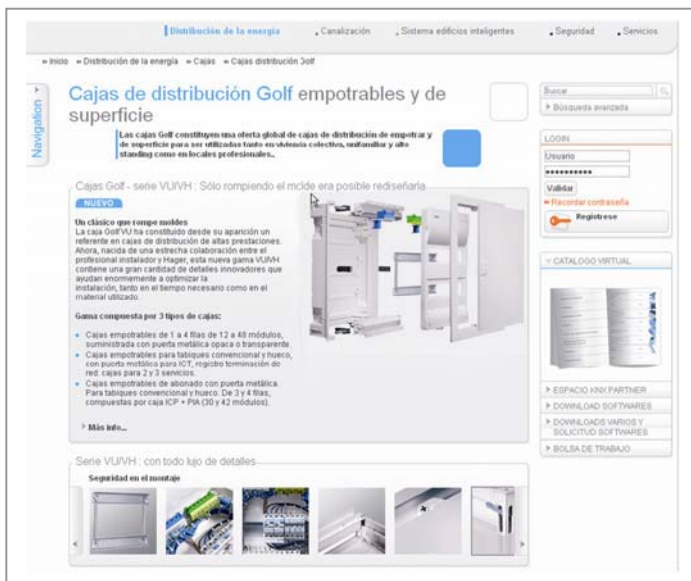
Distribución de la energía . Canalización . Sistema edificios inteligentes . Seguridad . Servicios

» Inicio » Distribución de la energía » Cajas » Cajas distribución Golf

Navigation

Cajas de distribución Golf empotrables y de superficie

Las cajas Golf constituyen una oferta global de cajas de distribución de empotrar y de superficie para ser utilizadas tanto en vivienda colectiva, unifamiliar y alto standing como en locales profesionales..

Cajas Golf - serie VU/VH : Sólo rompiendo el molde era posible rediseñarla

NUEVO

Un clásico que rompe moldes
La caja Golf VU ha constituido desde su aparición un referente en cajas de distribución de altas prestaciones. Ahora, nacida de una estrecha colaboración entre el profesional instalador y Hager, esta nueva gama VU/VH contiene una gran cantidad de detalles innovadores que ayudan enormemente a optimizar la instalación, tanto en el tiempo necesario como en el material utilizado.

Gama compuesta por 3 tipos de cajas:

- Cajas empotrables de 1 a 4 filas de 12 a 48 módulos, suministrada con puerta metálica opaca o transparente.
- Cajas empotrables para tabiques convencional y hueco, con puerta metálica para ICT, registro terminación de red, cajas para 2 y 3 servicios.
- Cajas empotrables de abonado con puerta metálica. Para tabiques convencional y hueco. De 3 y 4 filas, compuestas por caja ICP + PIA (30 y 42 módulos).

Más info...

Serie VU/VH : con todo lujo de detalles

Seguridad en el montaje

Buscar
Búsqueda avanzada

LOGIN
Usuario
••••••••••
Validar
Recordar contraseña
Regístrese

CATALOGO VIRTUAL

ESPACIO KNX PARTNER
DOWNLOAD SOFTWARES
DOWNLOADS VARIOS Y SOLICITUD SOFTWARES
BOLSA DE TRABAJO